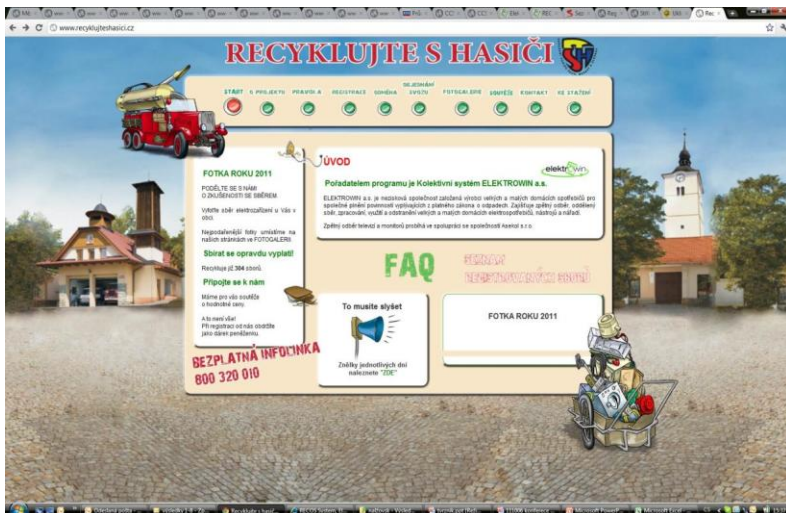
www.recyklujteshasici.cz

RECYKLUJTE S HASIČI

START O PROJEKTU PRAVIDLA REGISTRACE SOUTĚŽ SEJEDNÁNÍ SVOZU FOTOGALERIE ÚSPĚŠI KONTAKT KE STAŽENÍ

FOTKA ROKU 2011

PODĚLTE SE S NÁMI O ZKUŠENOSTI SE SBĚREM

Vyfoťte sběr elektrozařízení u Vás v obci.

Nejpodařenější fotky umístíme na našich stránkách ve FOTOGALERII

Sbírat se opravdu vyplatí!

Recykluje již 304 sborů.

Připojte se k nám

Máme pro vás soutěže o hodnotné ceny.

A to není vše! Při registraci od nás obdržíte jako dárek peněženku.

BEZPLATNÁ INFOLINKA 800 320 010

ÚVOD

elektrowin

Pořadatelem programu je Kolektivní systém ELEKTROWIN a.s.

ELEKTROWIN a.s. je nezisková společnost založená výrobci velkých a malých domácích spotřebičů pro společné plnění povinností vyplývajících z platného zákona o odpadech. Zajišťuje zpětný odběr, oddělený sběr, zpracování, využití a odstranění velkých a malých domácích elektrospotřebičů, nástrojů a nářadí.

Zpětný odběr televizí a monitorů probíhá ve spolupráci se společností Asekol s.r.o.

FAQ

SEZNAM ZAREGISTROVANÝCH SBORŮ

To musíte slyšet

Znělky jednotlivých dní naleznete "ZDE"

FOTKA ROKU 2011